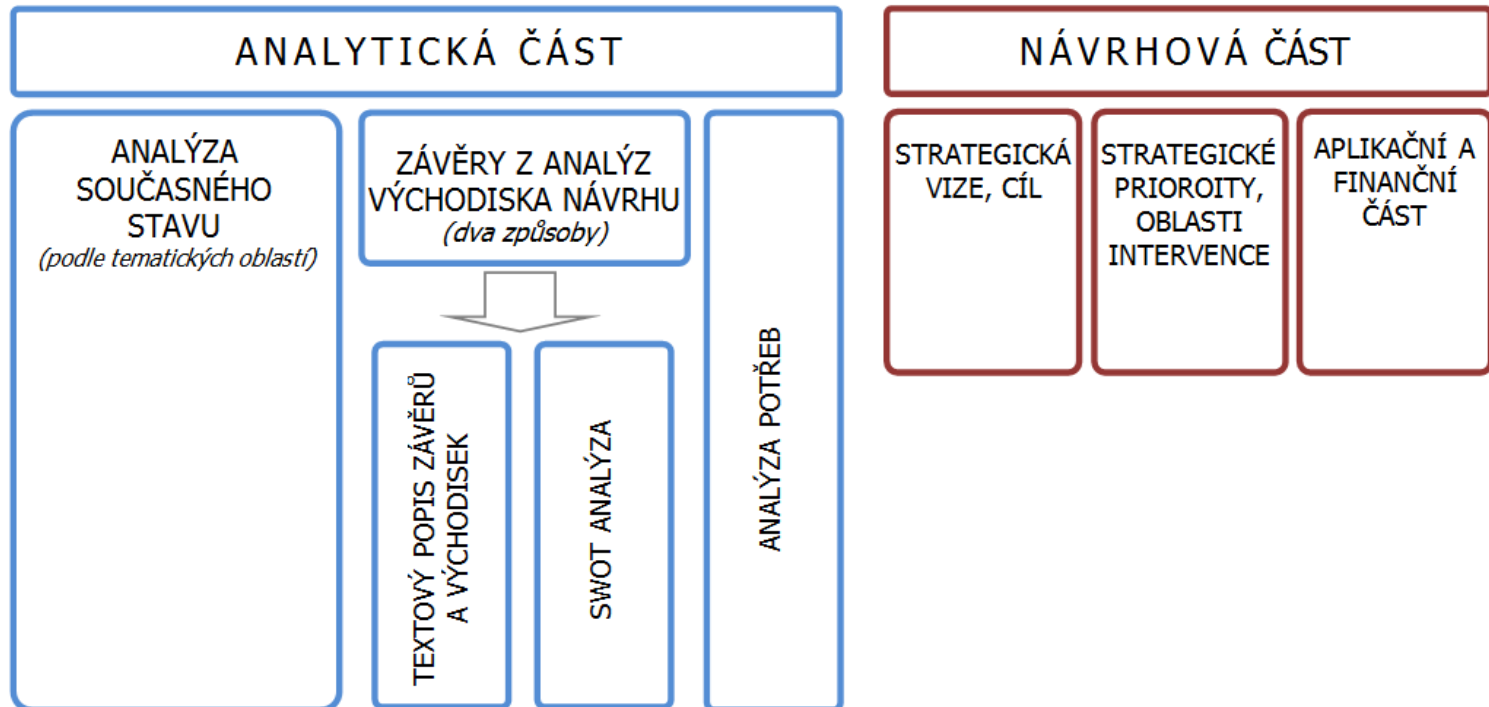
ANALYTICKÁ ČÁST

ANALÝZA SOUČASNÉHO STAVU
(podle tematických oblastí)

ZÁVĚRY Z ANALÝZ VÝCHODISKA NÁVRHU
(dva způsoby)

TEXTOVÝ POPIS ZÁVĚRŮ A VÝCHODISEK

SWOT ANALÝZA

ANALÝZA POTŘEB

NÁVRHOVÁ ČÁST

STRATEGICKÁ VIZE, CÍL

STRATEGICKÉ PRIOROITY, OBLASTI INTERVENCE

APLIKAČNÍ A FINANČNÍ ČÁST